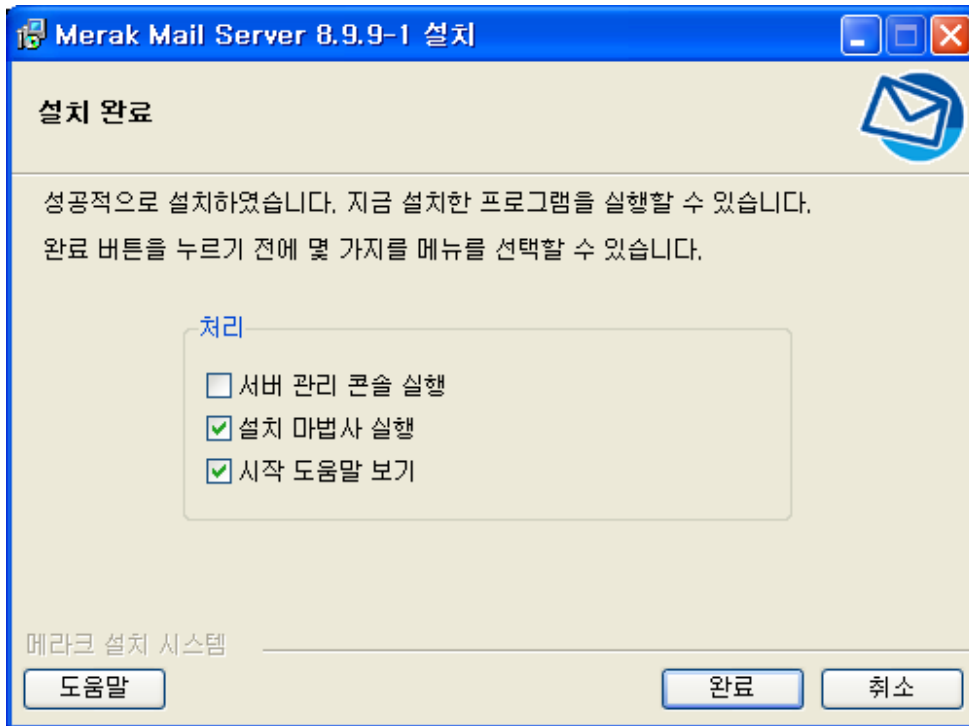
Merak Mail Server 8.9.9-1 설치

설치 완료

성공적으로 설치하였습니다. 지금 설치한 프로그램을 실행할 수 있습니다.

완료 버튼을 누르기 전에 몇 가지를 메뉴를 선택할 수 있습니다.

처리

☐ 서버 관리 콘솔 실행

☑ 설치 마법사 실행

☑ 시작 도움말 보기

메라크 설치 시스템

도움말

완료

취소